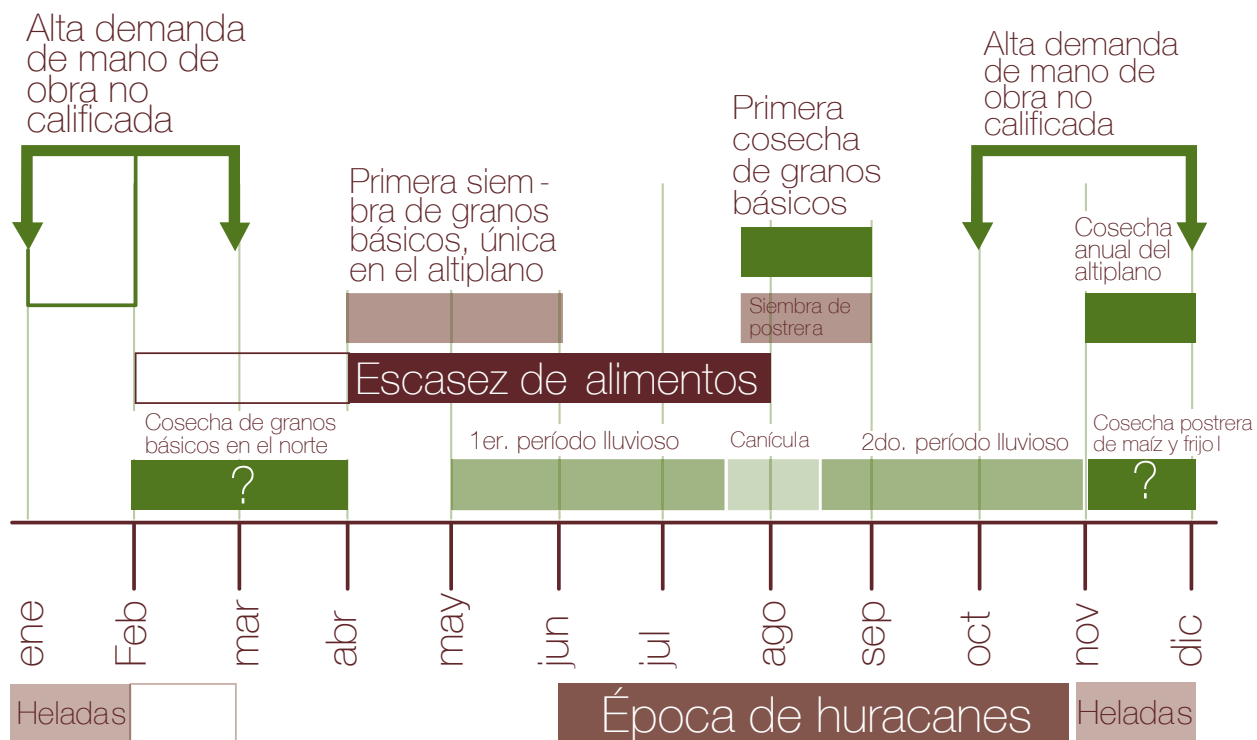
Alta demanda de mano de obra no calificada

Primera siembra de granos básicos, única en el altiplano

Primera cosecha de granos básicos

Alta demanda de mano de obra no calificada

Cosecha anual del altiplano

Siembra de postrera

Escasez de alimentos

Cosecha de granos básicos en el norte

1er. período lluvioso

Canícula

2do. período lluvioso

Cosecha postrera de maíz y frijo l

?

?

ene

Feb

mar

abr

may

jun

jul

ago

sep

oct

nov

dic

Heladas

Época de huracanes

Heladas